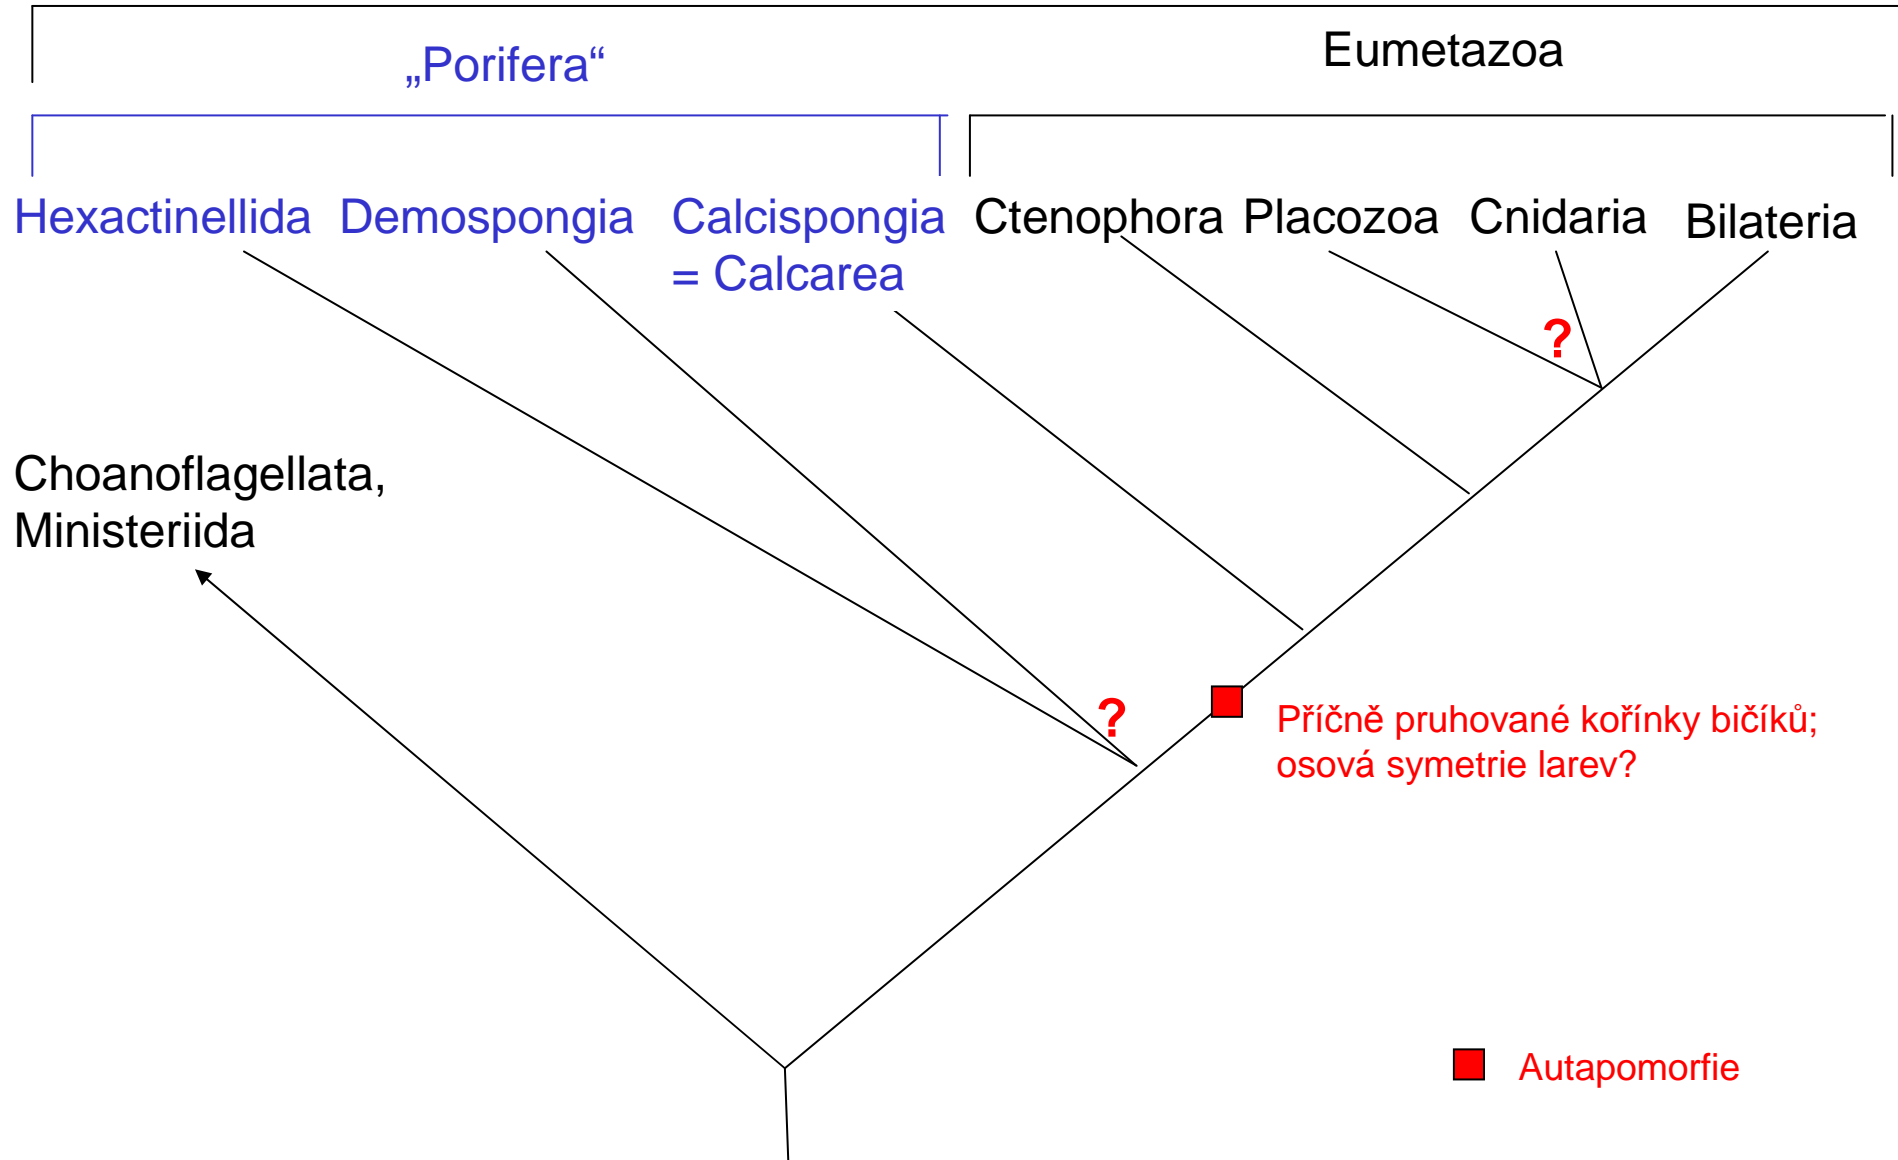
„Porifera“

Eumetazoa

Hexactinellida Demospongia Calcispongia = Calcarea

Ctenophora Placozoa Cnidaria Bilateria

?

Choanoflagellata, Ministeriida

?

Příčně pruhované kořínky bičíků; osová symetrie larev?

Autapomorfie